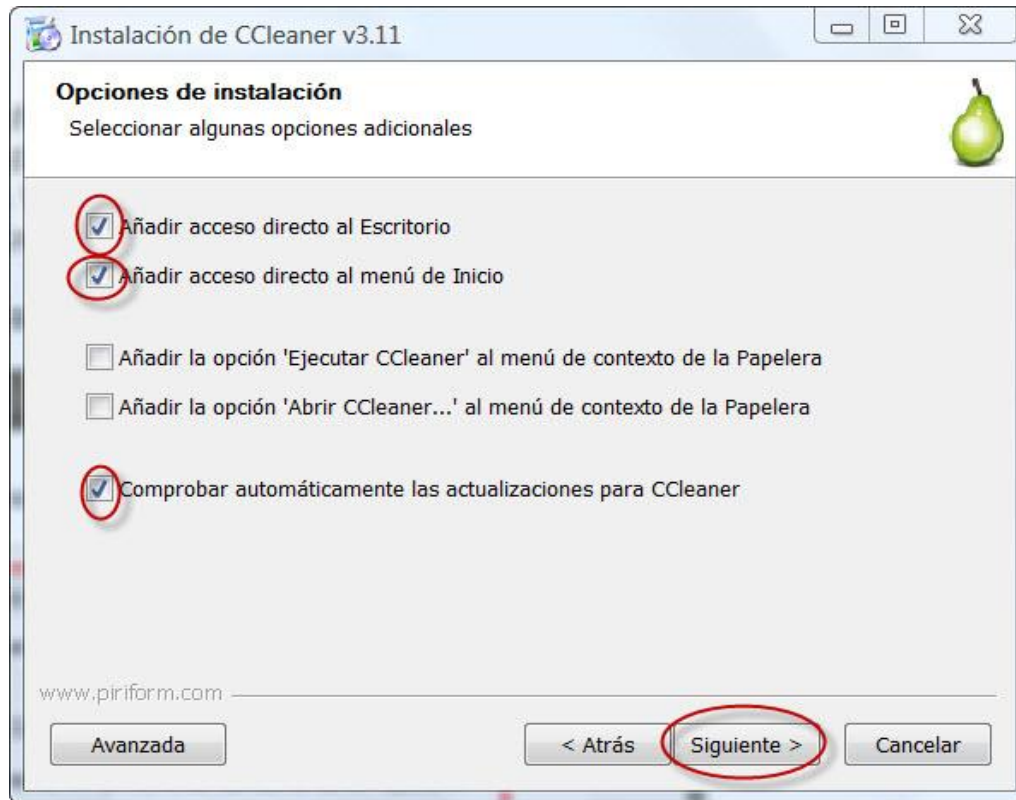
Instalación de CCleaner v3.11

Opciones de instalación
Seleccionar algunas opciones adicionales

Añadir acceso directo al Escritorio
Añadir acceso directo al menú de Inicio

Añadir la opción 'Ejecutar CCleaner' al menú de contexto de la Papelera
Añadir la opción 'Abrir CCleaner...' al menú de contexto de la Papelera

Comprobar automáticamente las actualizaciones para CCleaner

www.piriform.com

Avanzada
< Atrás
Siguiente >
Cancelar